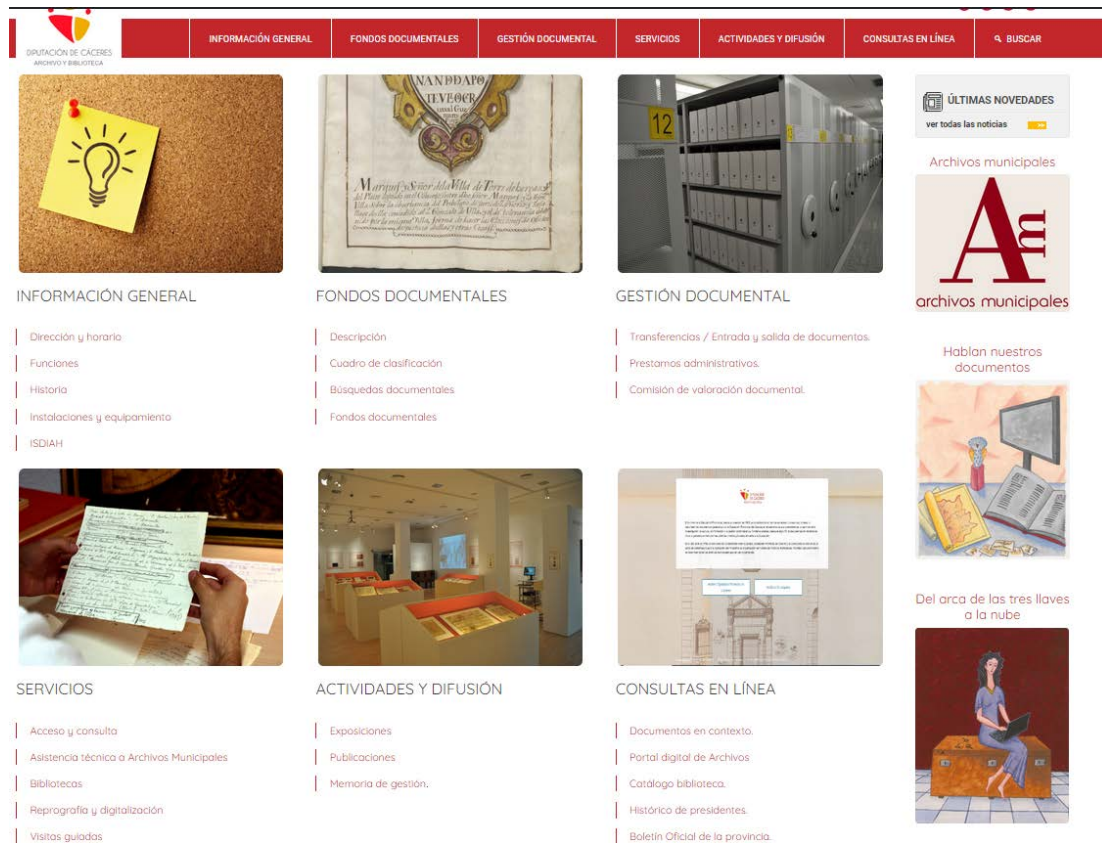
DIPUTACIÓN DE CÁCERES
ARCHIVO Y BIBLIOTECA

INFORMACIÓN GENERAL | FONDOS DOCUMENTALES | GESTIÓN DOCUMENTAL | SERVICIOS | ACTIVIDADES Y DIFUSIÓN | CONSULTAS EN LÍNEA | BUSCAR

INFORMACIÓN GENERAL

Dirección y horario
Funciones
Historia
Instalaciones y equipamiento
ISDIAH

FONDOS DOCUMENTALES

Descripción
Cuadro de clasificación
Búsquedas documentales
Fondos documentales

GESTIÓN DOCUMENTAL

Transferencias / Entrada y salida de documentos.
Prestamos administrativos.
Comisión de valoración documental.

ÚLTIMAS NOVEDADES
ver todas las noticias

Archivos municipales
Am
archivos municipales

Hablan nuestros documentos

SERVICIOS

Acceso y consulta
Asistencia técnica a Archivos Municipales
Bibliotecas
Reprografía y digitalización
Visitas guiadas

ACTIVIDADES Y DIFUSIÓN

Exposiciones
Publicaciones
Memoria de gestión.

CONSULTAS EN LÍNEA

Documentos en contexto.
Portal digital de Archivos
Catálogo biblioteca.
Histórico de presidentes.
Boletín Oficial de la provincia.

Del arca de las tres llaves a la nube